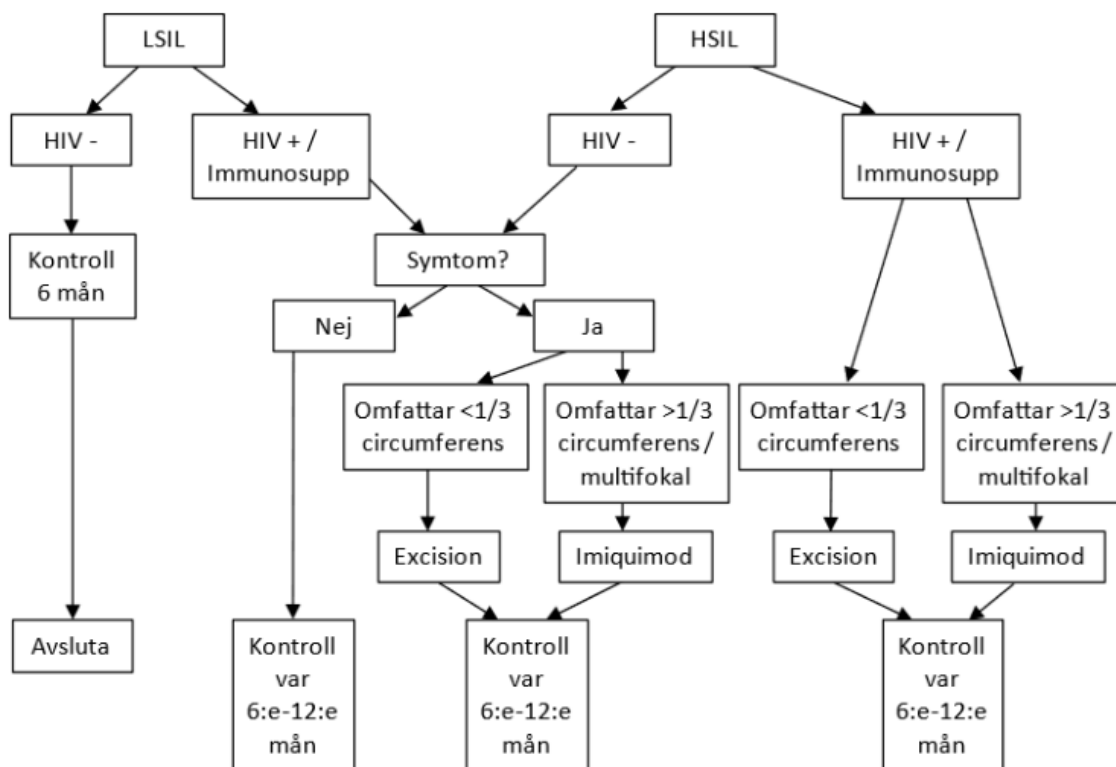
LSIL

HSIL

HIV -

HIV + / Immunosupp

HIV -

HIV + / Immunosupp

Kontroll 6 mån

Symtom?

Nej

Ja

Omfattar <1/3 circumferens

Omfattar >1/3 circumferens / multifokal

Omfattar <1/3 circumferens

Omfattar >1/3 circumferens / multifokal

Excision

Imiquimod

Excision

Imiquimod

Avsluta

Kontroll var 6:e-12:e mån

Kontroll var 6:e-12:e mån

Kontroll var 6:e-12:e mån